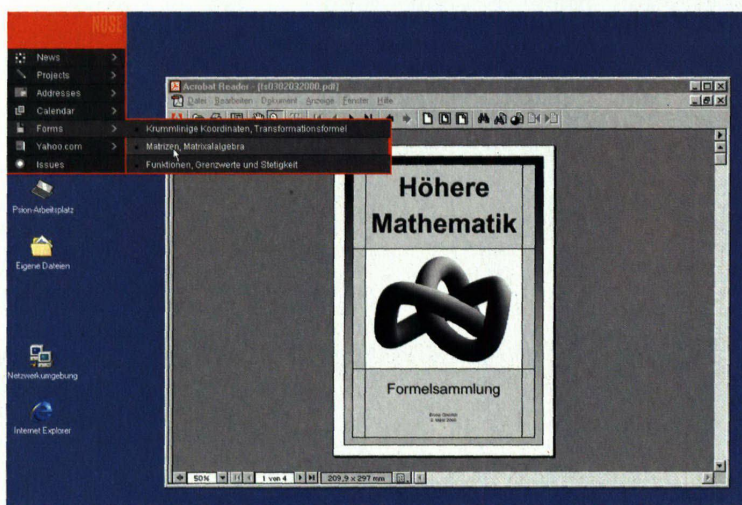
NOSE

News
Projects
Addresses
Calendar
Forms
Yahoo.com
Issues

Krummlinige Koordinaten, Transformationsformel
Matrizen, Matrixalgebra
Funktionen, Grenzwerte und Stetigkeit

Psion-Arbeitsplatz

Eigene Dateien

Netzwerkumgebung

Internet Explorer

Acrobat Reader - [fs0302032000.pdf]
Datei Bearbeiten Dokument Anzeige Fenster Hilfe

Höhere Mathematik

Formelsammlung

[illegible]

50% 1 von 4 209,9 x 297 mm